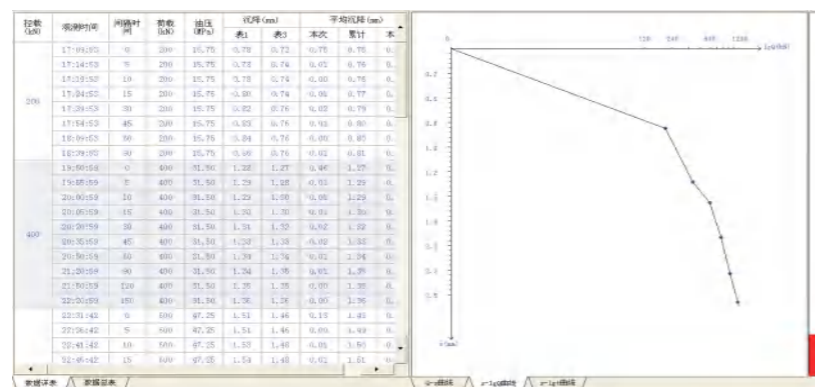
| 荷载(kN) | 观测时间 | 间隔时间 | 荷载(kN) | 油压(MPa) | 沉降(mm) 表1 | 表3 | 平均沉降(mm) 本次 | 累计 | 本 |
|---|---|---|---|---|---|---|---|---|---|
| 200 | 17:09:53 | 0 | 200 | 15.75 | 0.78 | 0.72 | 0.75 | 0.75 | 0. |
| | 17:14:53 | 5 | 200 | 15.75 | 0.78 | 0.74 | 0.01 | 0.76 | 0. |
| | 17:19:53 | 10 | 200 | 15.75 | 0.78 | 0.74 | 0.00 | 0.76 | 0. |
| | 17:24:53 | 15 | 200 | 15.75 | 0.80 | 0.74 | 0.01 | 0.77 | 0. |
| | 17:39:53 | 30 | 200 | 15.75 | 0.82 | 0.76 | 0.02 | 0.79 | 0. |
| | 17:54:53 | 45 | 200 | 15.75 | 0.83 | 0.76 | 0.01 | 0.80 | 0. |
| | 18:09:53 | 60 | 200 | 15.75 | 0.84 | 0.76 | 0.00 | 0.80 | 0. |
| | 18:39:53 | 90 | 200 | 15.75 | 0.86 | 0.76 | 0.01 | 0.81 | 0. |
| 400 | 19:50:59 | 0 | 400 | 31.50 | 1.28 | 1.27 | 0.46 | 1.27 | 0. |
| | 19:55:59 | 5 | 400 | 31.50 | 1.29 | 1.28 | 0.01 | 1.29 | 0. |
| | 20:00:59 | 10 | 400 | 31.50 | 1.29 | 1.30 | 0.00 | 1.29 | 0. |
| | 20:05:59 | 15 | 400 | 31.50 | 1.30 | 1.30 | 0.01 | 1.30 | 0. |
| | 20:20:59 | 30 | 400 | 31.50 | 1.31 | 1.32 | 0.02 | 1.32 | 0. |
| | 20:35:59 | 45 | 400 | 31.50 | 1.32 | 1.33 | 0.02 | 1.33 | 0. |
| | 20:50:59 | 60 | 400 | 31.50 | 1.34 | 1.34 | 0.02 | 1.34 | 0. |
| | 21:20:59 | 90 | 400 | 31.50 | 1.34 | 1.35 | 0.01 | 1.35 | 0. |
| | 21:50:59 | 120 | 400 | 31.50 | 1.35 | 1.35 | 0.00 | 1.35 | 0. |
| | 22:50:59 | 180 | 400 | 31.50 | 1.36 | 1.36 | 0.00 | 1.36 | 0. |
| | 22:31:42 | 0 | 600 | 47.25 | 1.51 | 1.46 | 0.15 | 1.48 | 0. |
| | 22:36:42 | 5 | 600 | 47.25 | 1.51 | 1.46 | 0.00 | 1.49 | 0. |
| | 22:41:42 | 10 | 600 | 47.25 | 1.53 | 1.48 | 0.01 | 1.50 | 0. |
| | 22:46:42 | 15 | 600 | 47.25 | 1.54 | 1.48 | 0.01 | 1.51 | 0. |

数据读表 数据总表

0 120 240 400 1200 lgQ(kN)
0.2 0.4 0.6 0.8 1.0 1.2 1.4 1.6 1.8 2.0
s(mm)

Q-s曲线 s-lgQ曲线 s-lgt曲线